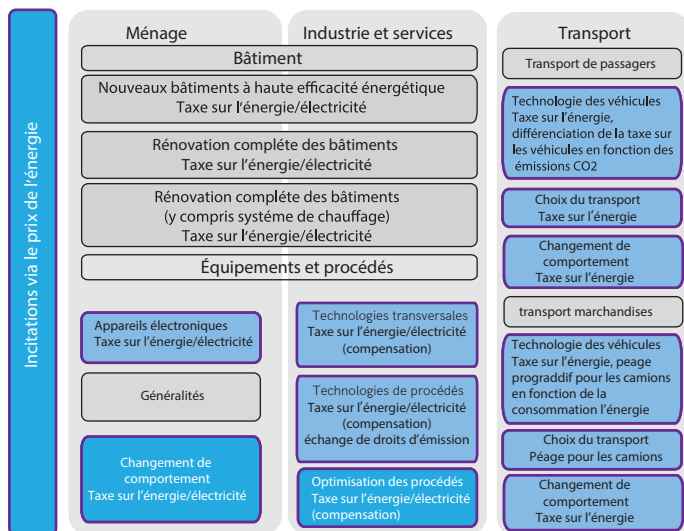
Incitations via le prix de l'énergie

Ménage

Industrie et services

Transport

Bâtiment

Nouveaux bâtiments à haute efficacité énergétique
Taxe sur l'énergie/électricité

Rénovation complète des bâtiments
Taxe sur l'énergie/électricité

Rénovation compléte des bâtiments
(y compris systéme de chauffage)
Taxe sur l'énergie/électricité

Équipements et procédés

Appareils électroniques
Taxe sur l'énergie/électricité

Généralités

Changement de comportement
Taxe sur l'énergie/électricité

Technologies transversales
Taxe sur l'énergie/électricité
(compensation)

Technologies de procédés
Taxe sur l'énergie/électricité
(compensation)
échange de droits d'émission

Optimisation des procédés
Taxe sur l'énergie/électricité
(compensation)

Transport de passagers

Technologie des véhicules
Taxe sur l'énergie, différenciation de la taxe sur les véhicules en fonction des émissions CO2

Choix du transport
Taxe sur l'énergie

Changement de comportement
Taxe sur l'énergie

transport marchandises

Technologie des véhicules
Taxe sur l'énergie, peage progradif pour les camions en fonction de la consommation l'énergie

Choix du transport
Péage pour les camions

Changement de comportement
Taxe sur l'énergie